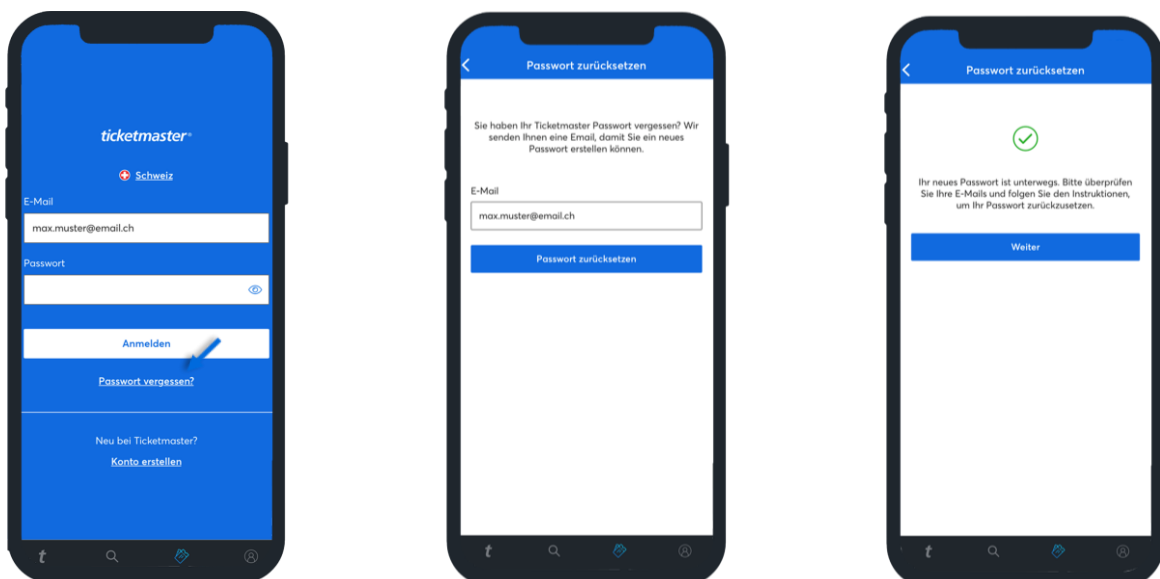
ticketmaster

Schweiz

E-Mail

max.muster@email.ch

Passwort

Anmelden

Passwort vergessen?

Neu bei Ticketmaster?

Konto erstellen

t

Passwort zurücksetzen

Sie haben Ihr Ticketmaster Passwort vergessen? Wir senden Ihnen eine Email, damit Sie ein neues Passwort erstellen können.

E-Mail

max.muster@email.ch

Passwort zurücksetzen

t

Passwort zurücksetzen

Ihr neues Passwort ist unterwegs. Bitte überprüfen Sie Ihre E-Mails und folgen Sie den Instruktionen, um Ihr Passwort zurückzusetzen.

Weiter

t